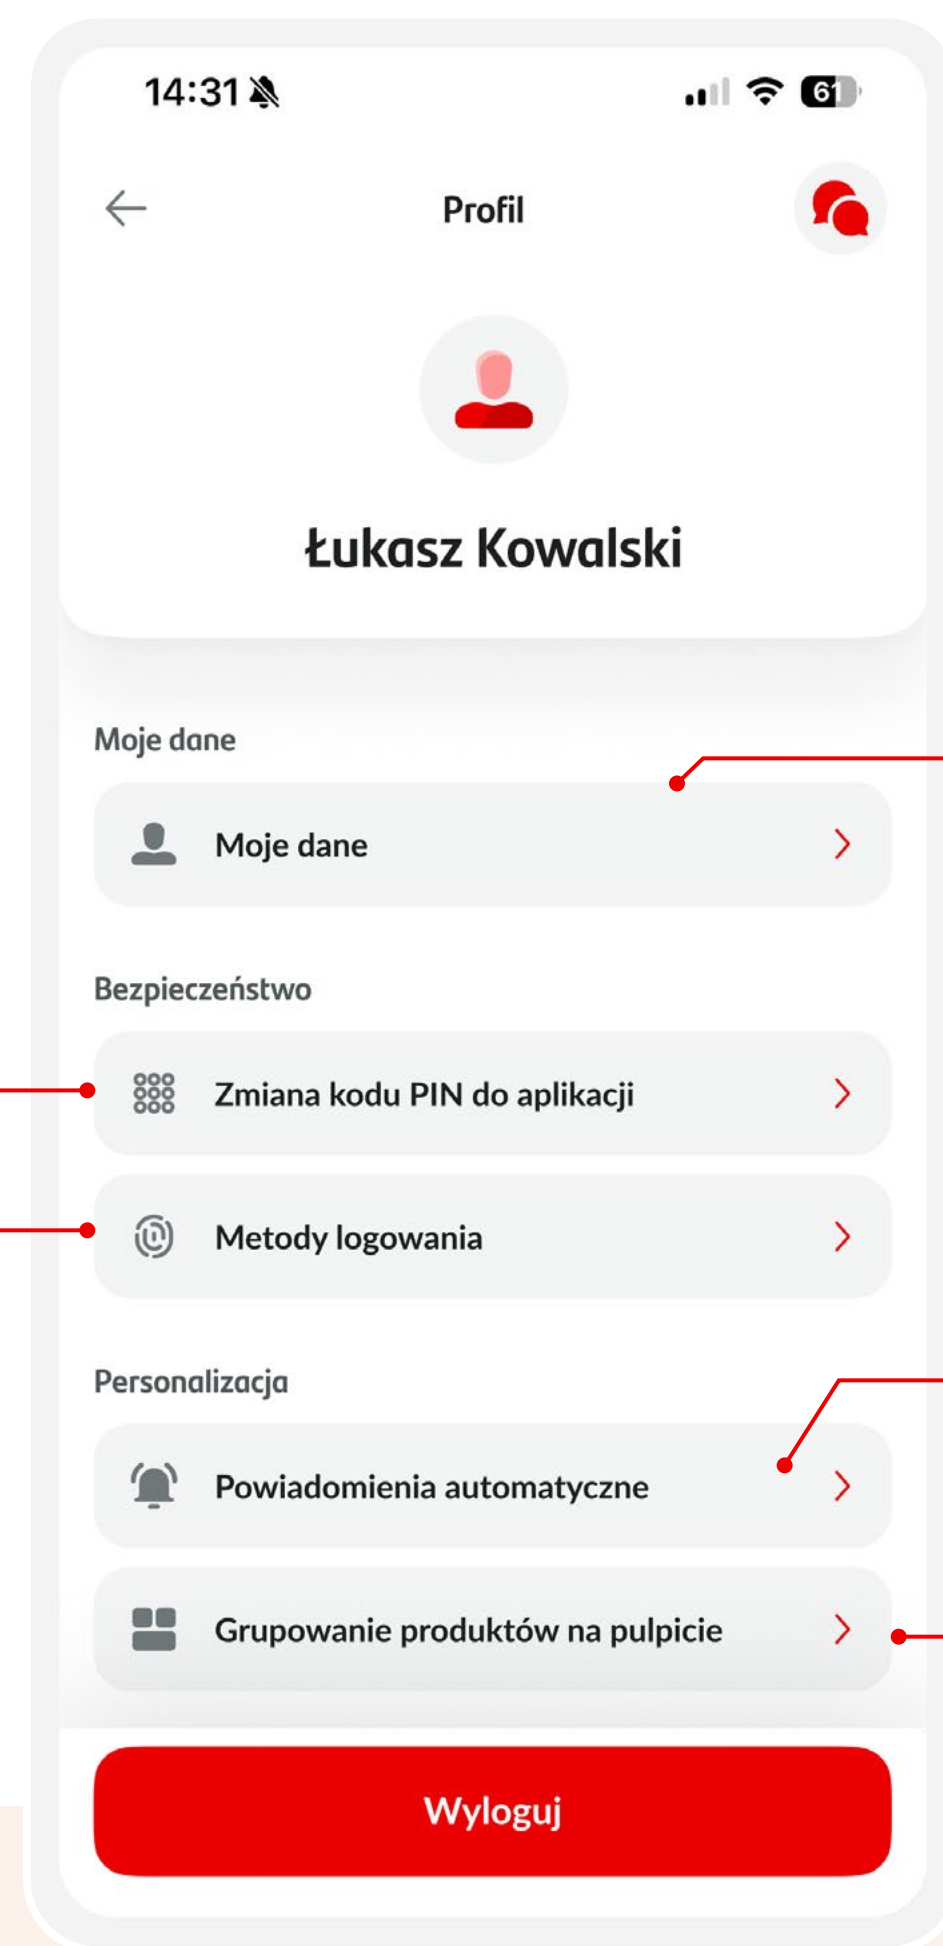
14:31

61

Profil

Łukasz Kowalski

Moje dane

Moje dane

Bezpieczeństwo

Zmiana kodu PIN do aplikacji

Metody logowania

Personalizacja

Powiadomienia automatyczne

Grupowanie produktów na pulpicie

Wyloguj